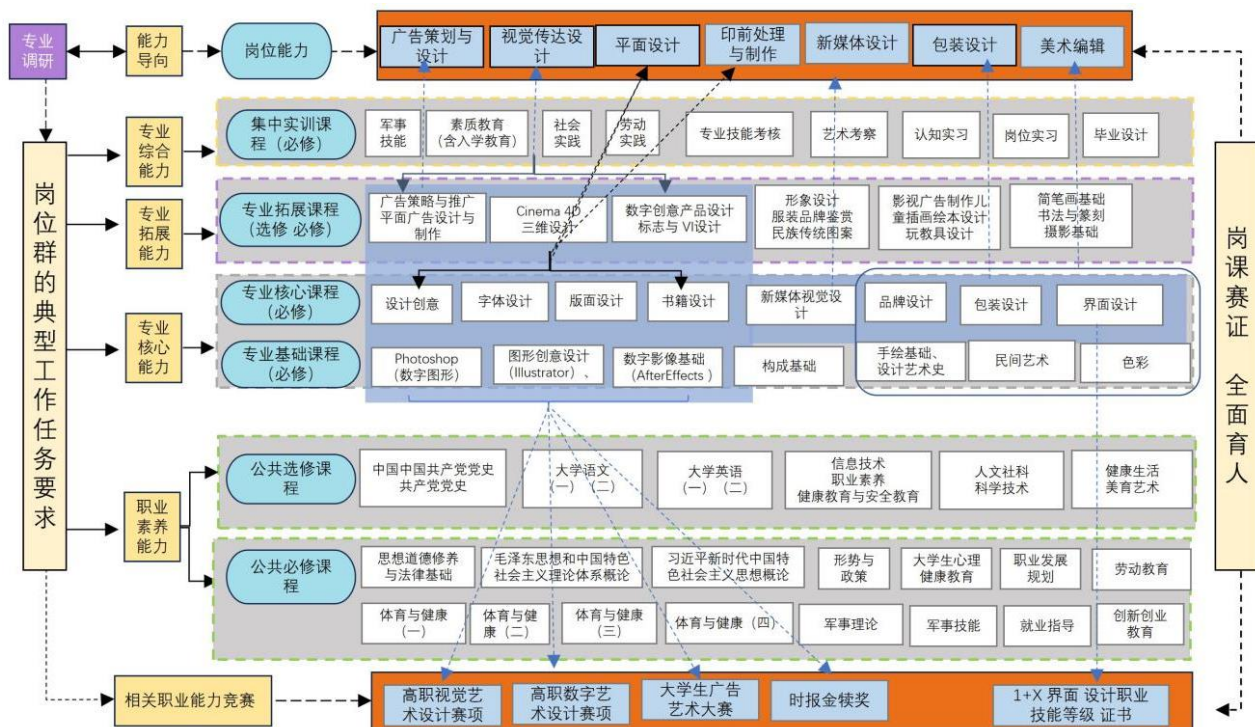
专业调研

能力导向

岗位能力

广告策划与设计

视觉传达设计

平面设计

印前处理与制作

新媒体设计

包装设计

美术编辑

岗位群的典型工作任务要求

专业综合能力

集中实训课程（必修）

军事技能

素质教育（含入学教育）

社会实践

劳动实践

专业技能考核

艺术考察

认知实习

岗位实习

毕业设计

专业拓展能力

专业拓展课程（选修 必修）

广告策略与推广
平面广告设计与制作

Cinema 4D
三维设计

数字创意产品设计
标志与VI设计

形象设计
服装品牌鉴赏
民族传统图案

影视广告制作儿童插画绘本设计
玩教具设计

简笔画基础
书法与篆刻
摄影基础

专业核心能力

专业核心课程（必修）

设计创意

字体设计

版面设计

书籍设计

新媒体视觉设计

品牌设计

包装设计

界面设计

专业基础课程（必修）

Photoshop（数字图形）

图形创意设计（Illustrator）、

数字影像基础（AfterEffects）

构成基础

手绘基础、设计艺术史

民间艺术

色彩

岗课赛证 全面育人

职业素养能力

公共选修课程

中国中国共产党党史
共产党党史

大学语文（一）（二）

大学英语（一）（二）

信息技术
职业素养
健康教育与安全教育

人文社科
科学技术

健康生活
美育艺术

公共必修课程

思想道德修养与法律基础

毛泽东思想和中国特色社会主义理论体系概论

习近平新时代中国特色社会主义思想概论

形势与政策

大学生心理健康教育

职业发展规划

劳动教育

体育与健康（一）

体育与健康（二）

体育与健康（三）

体育与健康（四）

军事理论

军事技能

就业指导

创新创业教育

相关职业能力竞赛

高职视觉艺术设计赛项

高职数字艺术设计赛项

大学生广告艺术大赛

时报金犊奖

1+X 界面 设计职业技能等级 证书